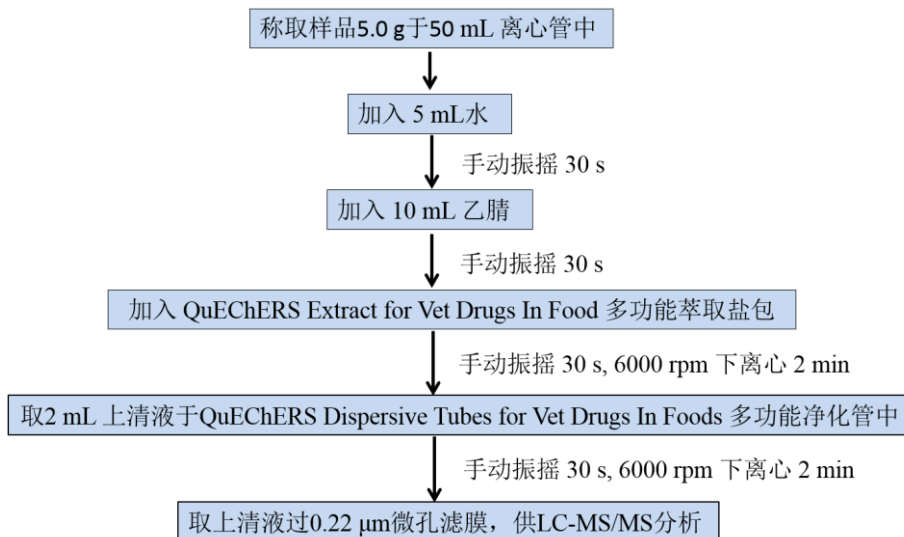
称取样品5.0 g于50 mL 离心管中

加入 5 mL水

手动振摇 30 s

加入 10 mL 乙腈

手动振摇 30 s

加入 QuEChERS Extract for Vet Drugs In Food 多功能萃取盐包

手动振摇 30 s, 6000 rpm 下离心 2 min

取2 mL 上清液于QuEChERS Dispersive Tubes for Vet Drugs In Foods 多功能净化管中

手动振摇 30 s, 6000 rpm 下离心 2 min

取上清液过0.22 μm微孔滤膜，供LC-MS/MS分析